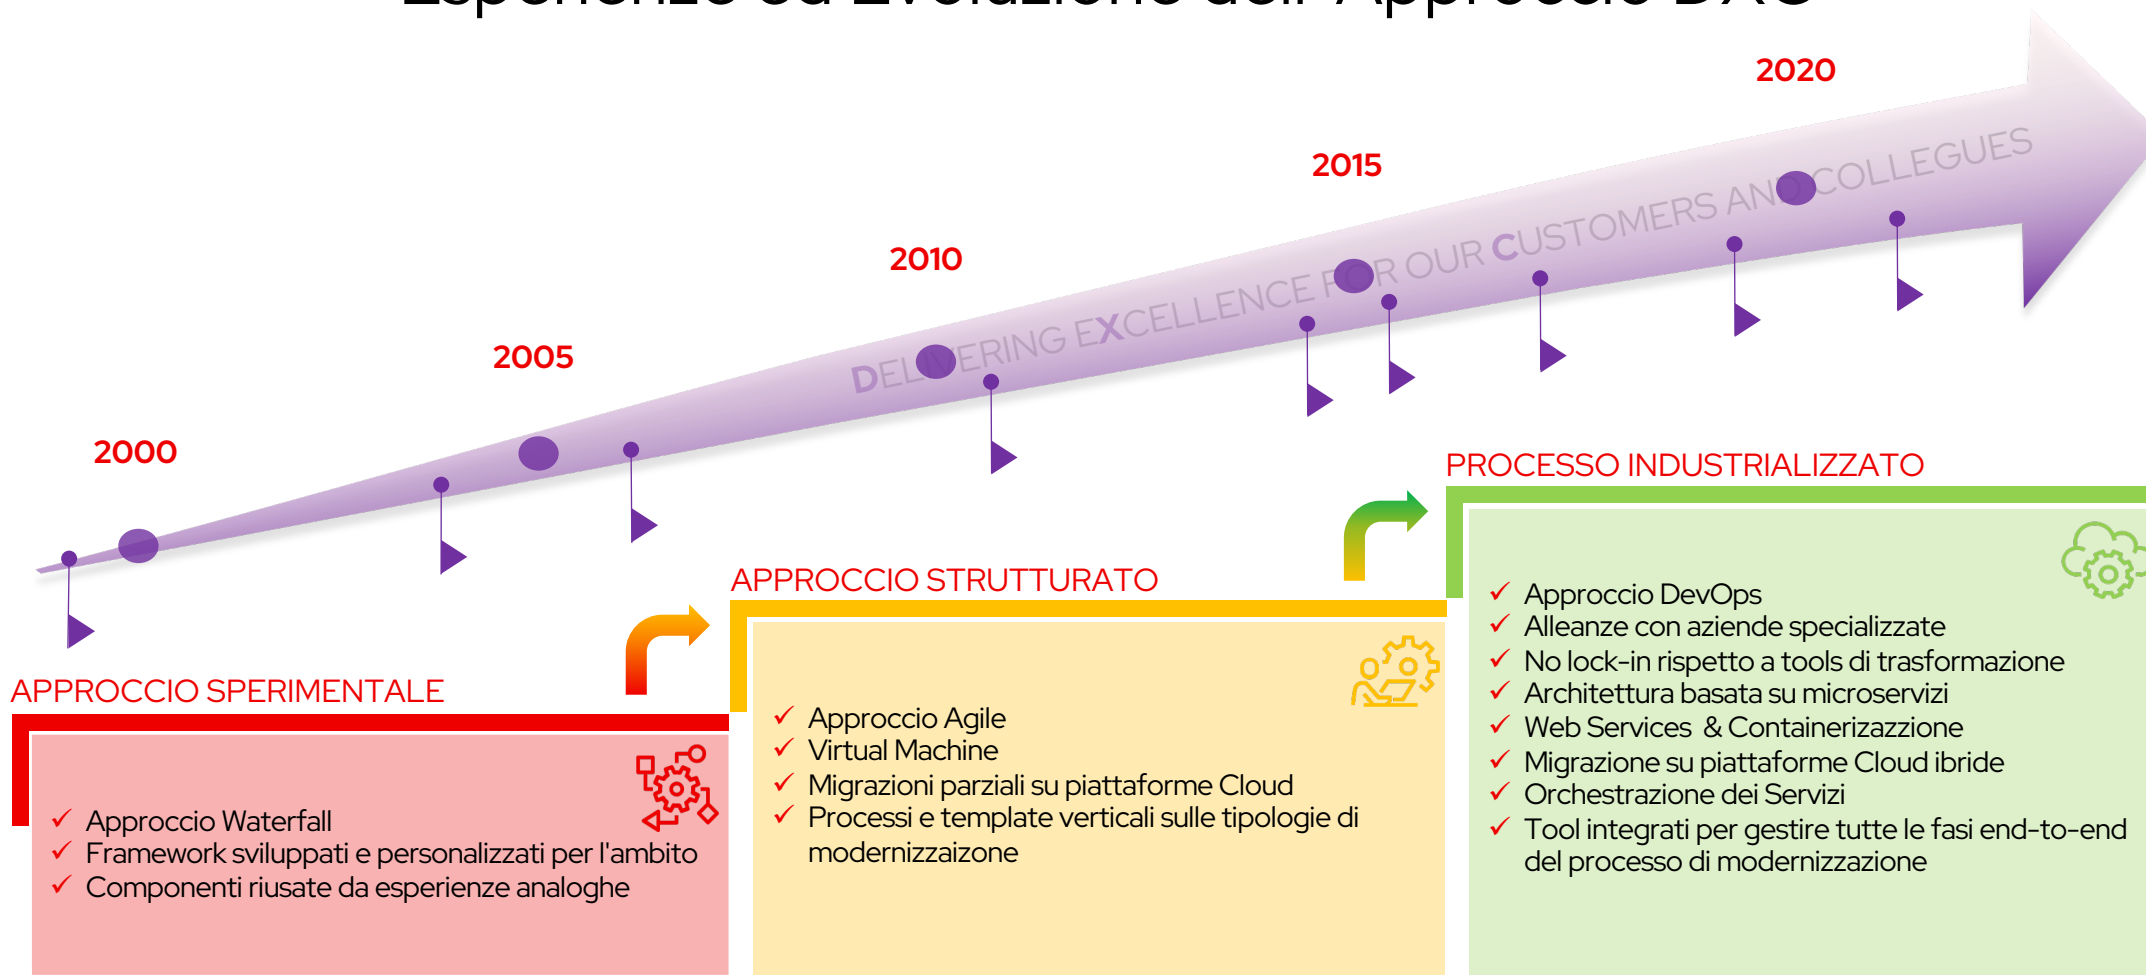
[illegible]

2020

2015

2010

2005

2000

DEL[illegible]ERING EXCELLENCE F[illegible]R OUR CUSTOMERS AN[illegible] COLLEGUES

PROCESSO INDUSTRIALIZZATO

✓ Approccio DevOps
✓ Alleanze con aziende specializzate
✓ No lock-in rispetto a tools di trasformazione
✓ Architettura basata su microservizi
✓ Web Services & Containerizzazione
✓ Migrazione su piattaforme Cloud ibride
✓ Orchestrazione dei Servizi
✓ Tool integrati per gestire tutte le fasi end-to-end del processo di modernizzazione

APPROCCIO STRUTTURATO

✓ Approccio Agile
✓ Virtual Machine
✓ Migrazioni parziali su piattaforme Cloud
✓ Processi e template verticali sulle tipologie di modernizzaizone

APPROCCIO SPERIMENTALE

✓ Approccio Waterfall
✓ Framework sviluppati e personalizzati per l'ambito
✓ Componenti riusate da esperienze analoghe